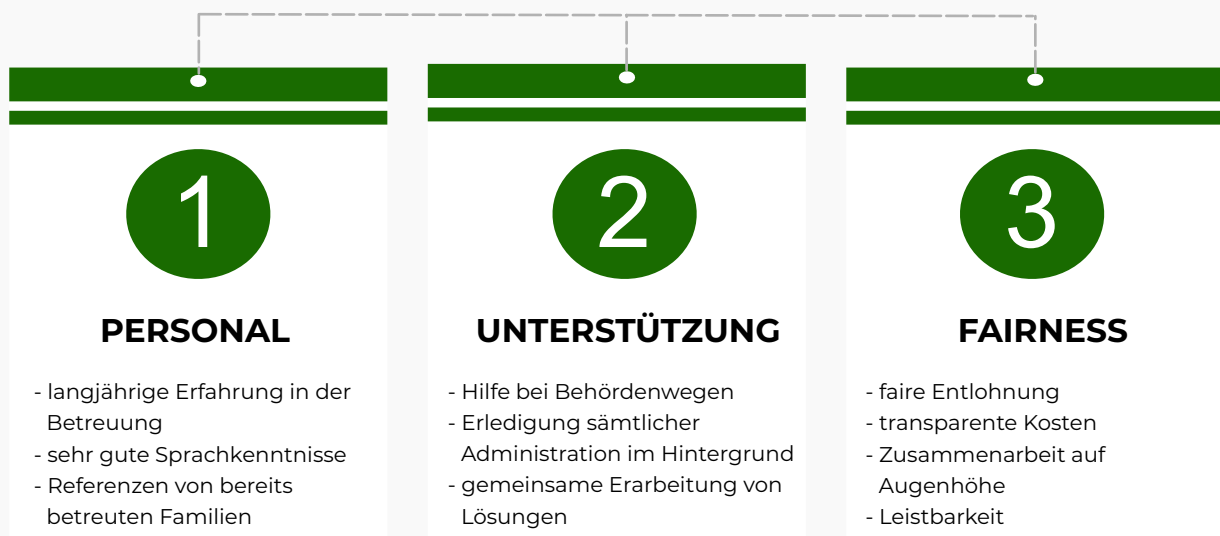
1

PERSONAL

- langjährige Erfahrung in der Betreuung
- sehr gute Sprachkenntnisse
- Referenzen von bereits betreuten Familien

2

UNTERSTÜTZUNG

- Hilfe bei Behördenwegen
- Erledigung sämtlicher Administration im Hintergrund
- gemeinsame Erarbeitung von Lösungen

3

FAIRNESS

- faire Entlohnung
- transparente Kosten
- Zusammenarbeit auf Augenhöhe
- Leistbarkeit